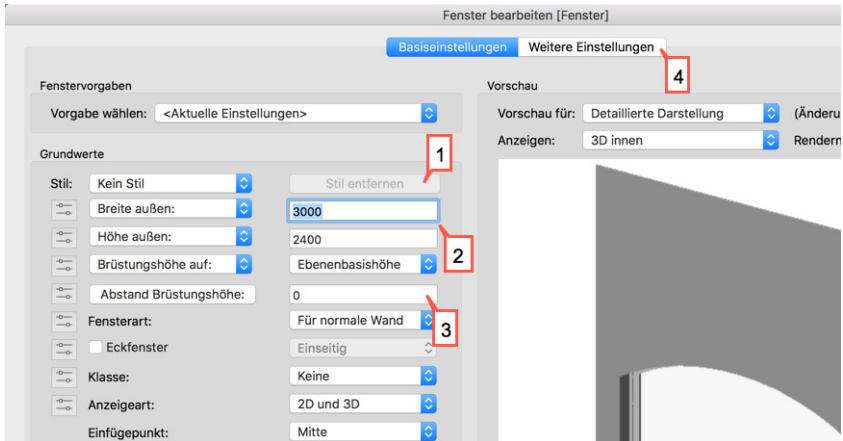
Fenster bearbeiten [Fenster]

Basiseinstellungen
Weitere Einstellungen
4

Fenstervorgaben
Vorgabe wählen: <Aktuelle Einstellungen>

Grundwerte
Stil: Kein Stil
Stil entfernen
1
Breite außen: 3000
Höhe außen: 2400
2
Brüstungshöhe auf: Ebenenbasishöhe
Abstand Brüstungshöhe: 0
3
Fensterart: Für normale Wand
Eckfenster Einseitig
Klasse: Keine
Anzeigeart: 2D und 3D
Einfügepunkt: Mitte

Vorschau
Vorschau für: Detaillierte Darstellung (Änderu
Anzeigen: 3D innen Renderm